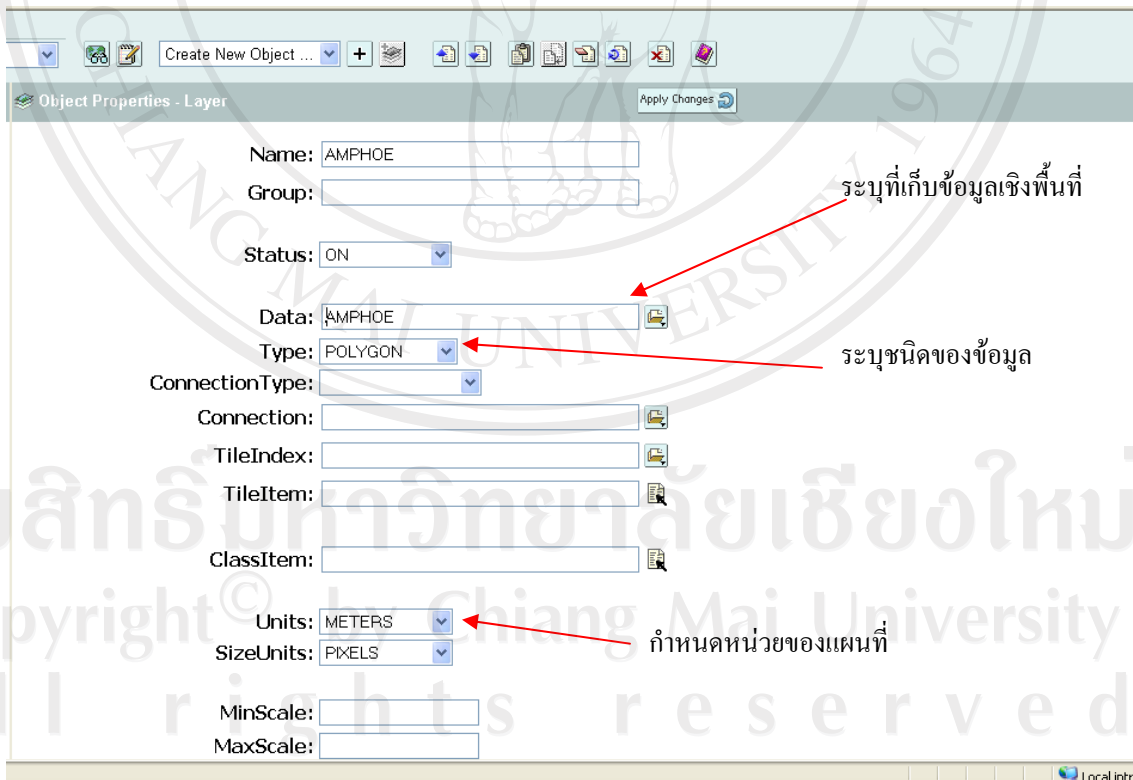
Create New Object ...

Object Properties - Layer

Apply Changes

Name: AMPHOE

Group:

ระบุที่เก็บข้อมูลเชิงพื้นที่

Status: ON

Data: AMPHOE

Type: POLYGON

ระบุชนิดของข้อมูล

ConnectionType:

Connection:

TileIndex:

TileItem:

ClassItem:

Units: METERS

SizeUnits: PIXELS

กำหนดหน่วยของแผนที่

MinScale:

MaxScale:

Local intr

ลิขสิทธิ์มหาวิทยาลัยเชียงใหม่
Copyright © by Chiang Mai University
All rights reserved